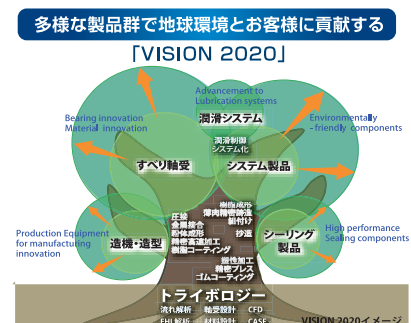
多様な製品群で地球環境とお客様に貢献する

「VISION 2020」

Advancement to Lubrication systems

Bearing innovation Material innovation

Environmentally -friendly components

潤滑システム

潤滑制御 システム化

すべり軸受

システム製品

Production Equipment for manufacturing innovation

造機・造型

樹脂成形 薄肉精密鋳造 鍛付け

圧接 金属接合 粉体成形 精密高速加工 樹脂コーティング

塑造

樹脂加工 精密プレス ゴムコーティング

シーリング 製品

High performance Sealing components

トライボロジー

流れ解析 軸受設計 CFD

FEM解析 材料設計 CASE

VISION 2020イメージ